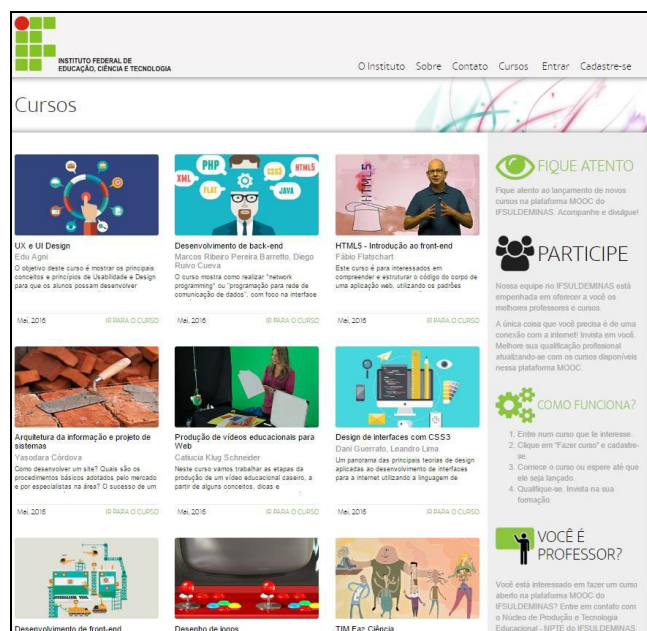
INSTITUTO FEDERAL DE EDUCAÇÃO, CIÊNCIA E TECNOLOGIA

O Instituto Sobre Contato Cursos Entrar Cadastre-se

Cursos

PHP XML FLAT CSS3 HTML5 JAVA

UX e UI Design
Edu Agni
O objetivo deste curso é mostrar os principais conceitos e princípios de Usabilidade e Design para que os alunos possam desenvolver
Mai, 2016 IR PARA O CURSO

Desenvolvimento de back-end
Marcos Ribeiro Pereira Barretto, Diego Ruivo Cueva
O curso mostra como realizar "network programming" ou "programação para rede de comunicação de dados", com foco na interface
Mai, 2016 IR PARA O CURSO

HTML5 - Introdução ao front-end
Fábio Flatschart
Este curso é para interessados em compreender e estruturar o código do corpo de uma aplicação web, utilizando os padrões
Mai, 2016 IR PARA O CURSO

Arquitetura da informação e projeto de sistemas
Yasodara Córdova
Como desenvolver um site? Quais são os procedimentos básicos adotados pelo mercado e por especialistas na área? O sucesso de um
Mai, 2016 IR PARA O CURSO

Produção de vídeos educacionais para Web
Catiucia Klug Schneider
Neste curso vamos trabalhar as etapas da produção de um vídeo educacional caseiro, a partir de alguns conceitos, dicas e
Mai, 2016 IR PARA O CURSO

Design de interfaces com CSS3
Dani Guerrato, Leandro Lima
Um panorama dos principais teorias de design aplicadas ao desenvolvimento de interfaces para a internet utilizando a linguagem de
Mai, 2016 IR PARA O CURSO

Desenvolvimento de front-end

Desenho de jogos

TIM Faz Ciência

FIQUE ATENTO
Fique atento ao lançamento de novos cursos na plataforma MOOC do IFSULDEMINAS. Acompanhe e divulgue!

PARTICIPE
Nossa equipe no IFSULDEMINAS está empenhada em oferecer a você os melhores professores e cursos.

A única coisa que você precisa é de uma conexão com a internet! Invista em você. Melhore sua qualificação profissional atualizando-se com os cursos disponíveis nessa plataforma MOOC.

COMO FUNCIONA?
1. Entre num curso que te interesse.
2. Clique em "Fazer curso" e cadastre-se.
3. Comece o curso ou espere até que ele seja lançado.
4. Qualifique-se. Invista na sua formação.

VOCÊ É PROFESSOR?
Você está interessado em fazer um curso aberto na plataforma MOOC do IFSULDEMINAS? Entre em contato com o Núcleo de Produção e Tecnologia Educacional - NPTE do IFSULDEMINAS.